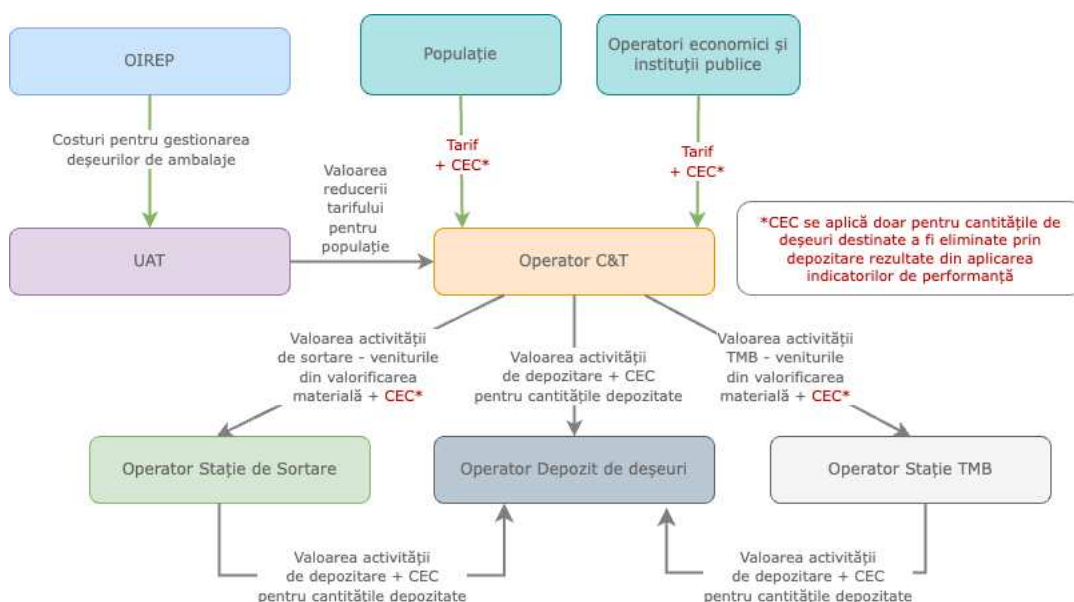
OIREP

Populație

Operatori economici și instituții publice

Costuri pentru gestionarea deșeurilor de ambalaje

Tarif + CEC*

Tarif + CEC*

Valoarea reducerii tarifului pentru populație

*CEC se aplică doar pentru cantitățile de deșeuri destinate a fi eliminate prin depozitare rezultate din aplicarea indicatorilor de performanță

UAT

Operator C&T

Valoarea activității de sortare - veniturile din valorificarea materială + CEC*

Valoarea activității de depozitare + CEC pentru cantitățile depozitate

Valoarea activității TMB - veniturile din valorificarea materială + CEC*

Operator Stație de Sortare

Operator Depozit de deșeuri

Operator Stație TMB

Valoarea activității de depozitare + CEC pentru cantitățile depozitate

Valoarea activității de depozitare + CEC pentru cantitățile depozitate